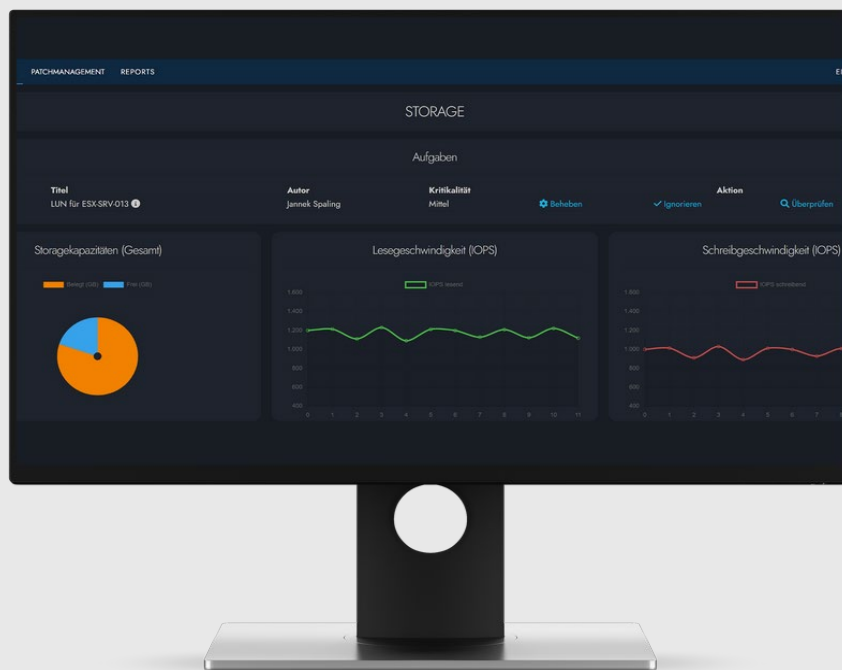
PATCHMANAGEMENT REPORTS

STORAGE

Aufgaben

| Titel | Autor | Kritikalität | | Aktion | |
|---|---|---|---|---|---|
| LUN für ESX-SRV-013 | Jannek Spaling | Mittel | Beheben | Ignorieren | Überprüfen |

Storagekapazitäten (Gesamt)

Belegt (GB) Frei (GB)

Lesegeschwindigkeit (IOPS)

IOPS lesend

1.600
1.400
1.200
1.000
800
600
400

0 1 2 3 4 5 6 7 8 9 10 11

Schreibgeschwindigkeit (IOPS)

IOPS schreibend

1.600
1.400
1.200
1.000
800
600
400

0 1 2 3 4 5 6 7